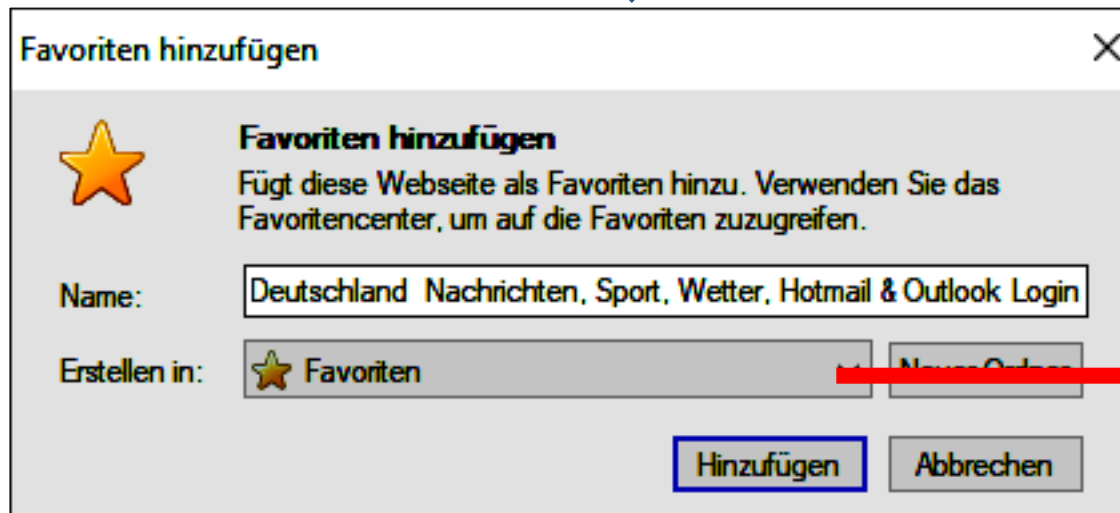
Favoriten hinzufügen

Favoriten hinzufügen

Fügt diese Webseite als Favoriten hinzu. Verwenden Sie das Favoritencenter, um auf die Favoriten zuzugreifen.

Name: Deutschland Nachrichten, Sport, Wetter, Hotmail & Outlook Login

Erstellen in: Favoriten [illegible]

Hinzufügen Abbrechen